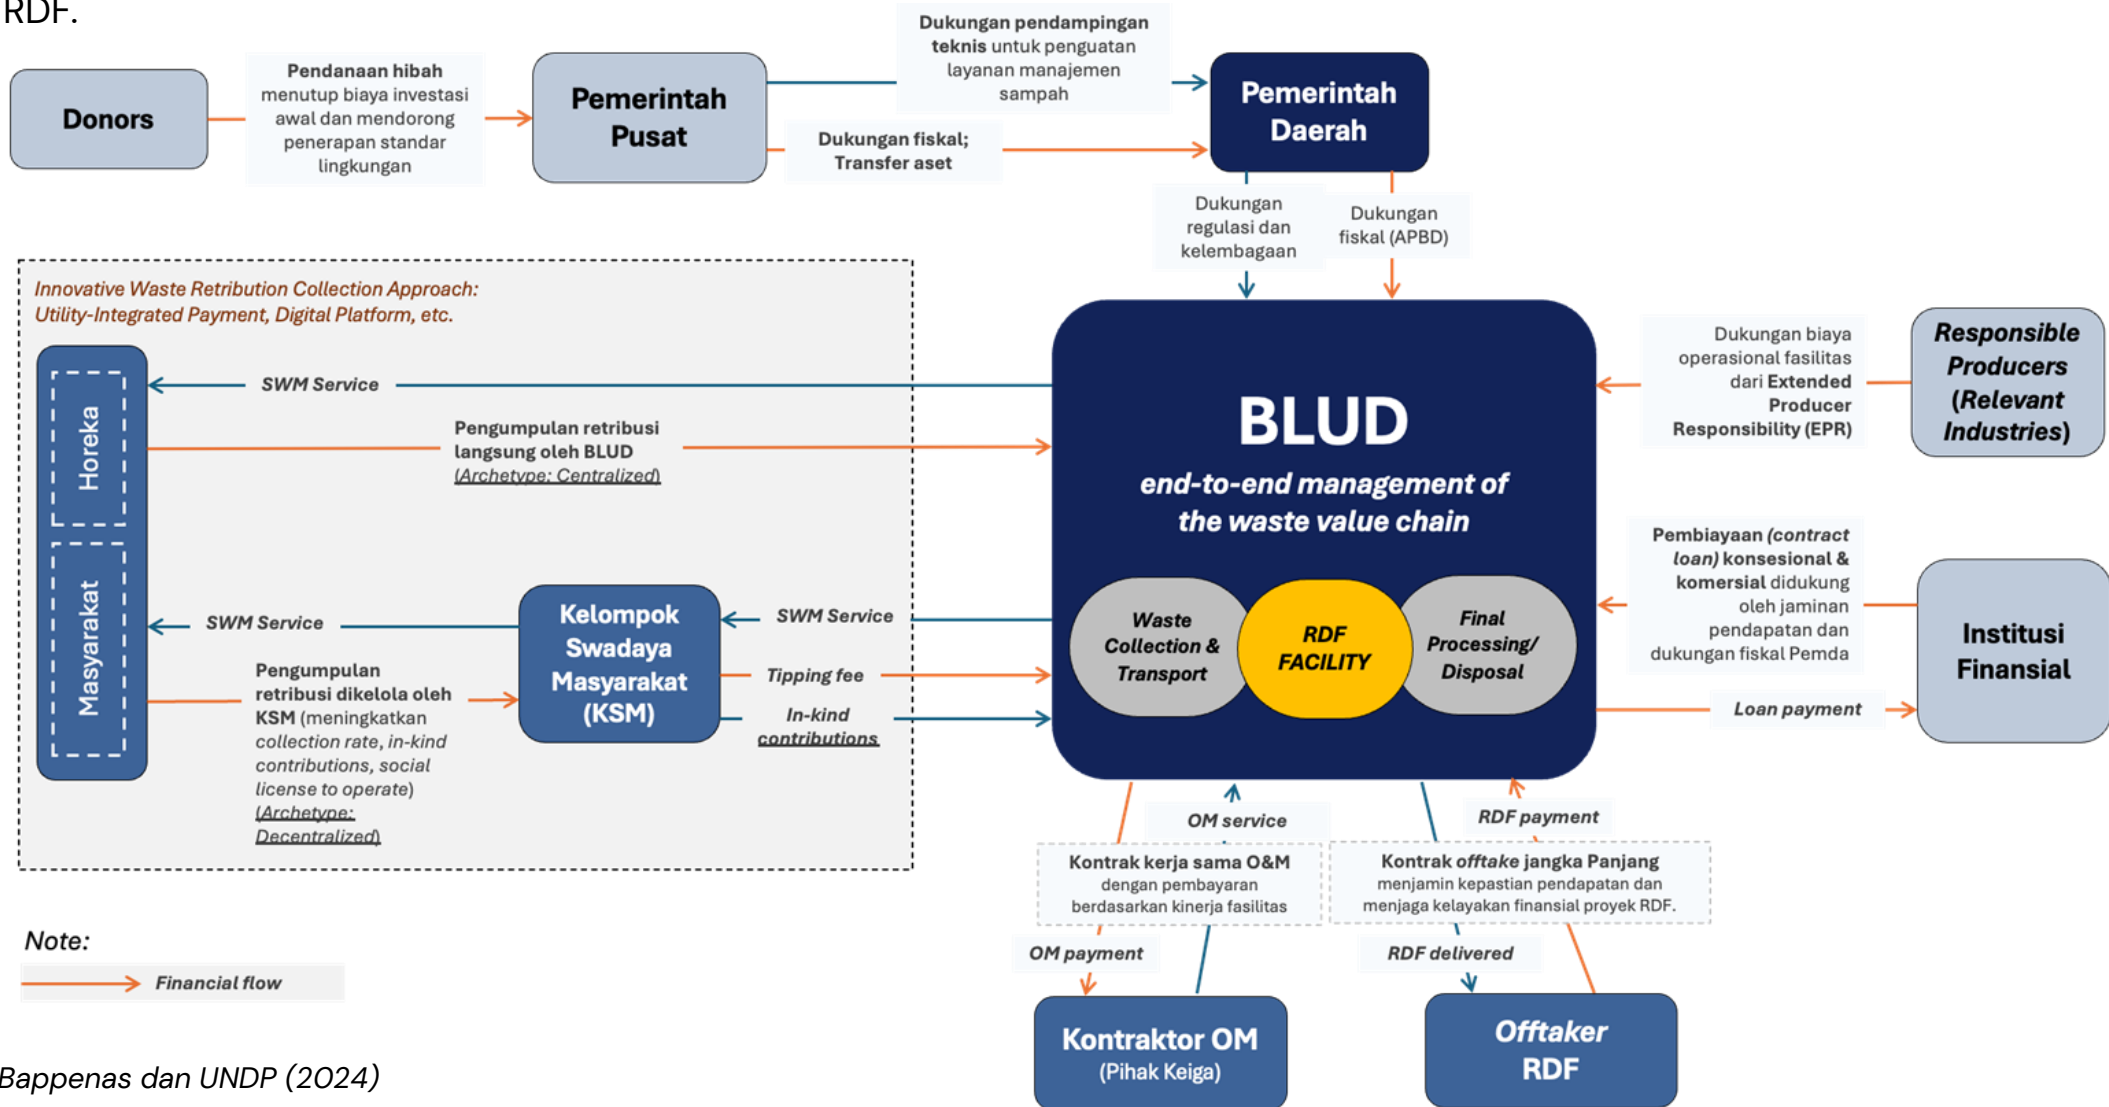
RDF.

Donors

Pendanaan hibah menutup biaya investasi awal dan mendorong penerapan standar lingkungan

Pemerintah Pusat

Dukungan pendampingan teknis untuk penguatan layanan manajemen sampah

Dukungan fiskal; Transfer aset

Pemerintah Daerah

Dukungan regulasi dan kelembagaan

Dukungan fiskal (APBD)

Innovative Waste Retribution Collection Approach: Utility-Integrated Payment, Digital Platform, etc.

Horeka

Masyarakat

SWM Service

Pengumpulan retribusi langsung oleh BLUD (Archetype: Centralized)

SWM Service

Pengumpulan retribusi dikelola oleh KSM (meningkatkan collection rate, in-kind contributions, social license to operate) (Archetype: Decentralized)

Kelompok Swadaya Masyarakat (KSM)

SWM Service

Tipping fee

In-kind contributions

BLUD

end-to-end management of the waste value chain

Waste Collection & Transport

RDF FACILITY

Final Processing/ Disposal

Dukungan biaya operasional fasilitas dari Extended Producer Responsibility (EPR)

Responsible Producers (Relevant Industries)

Pembiayaan (contract loan) konsesional & komersial didukung oleh jaminan pendapatan dan dukungan fiskal Pemda

Institusi Finansial

Loan payment

OM service

RDF payment

Kontrak kerja sama O&M dengan pembayaran berdasarkan kinerja fasilitas

Kontrak offtake jangka Panjang menjamin kepastian pendapatan dan menjaga kelayakan finansial proyek RDF.

OM payment

RDF delivered

Kontraktor OM (Pihak Keiga)

Offtaker RDF

Note:

Financial flow

Bappenas dan UNDP (2024)